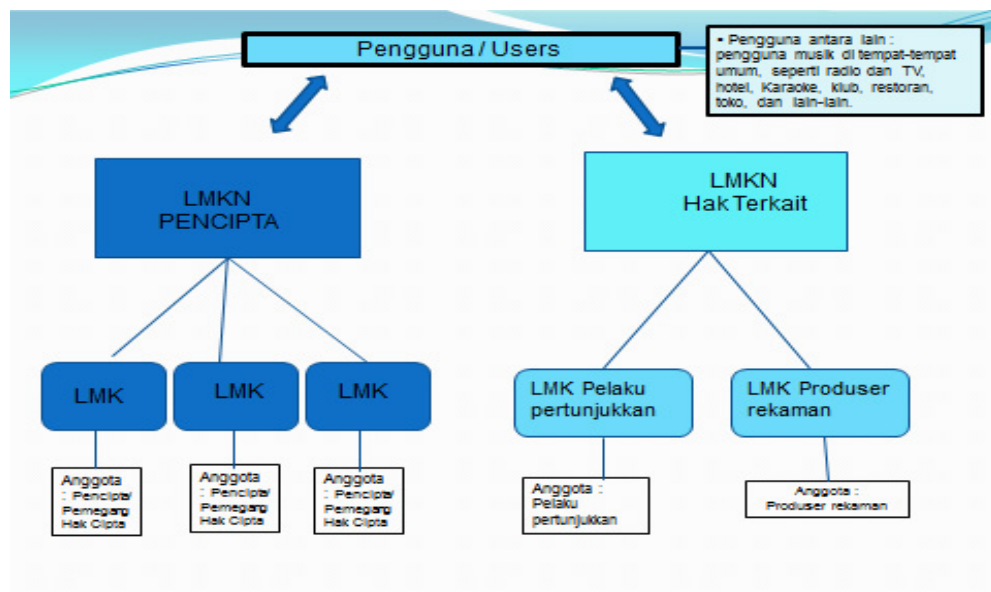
Pengguna / Users

• Pengguna antara lain : pengguna musik di tempat-tempat umum, seperti radio dan TV, hotel, Karaoke, klub, restoran, toko, dan lain-lain.

LMKN PENCIPTA

LMKN Hak Terkait

LMK

LMK

LMK

LMK Pelaku pertunjukkan

LMK Produser rekaman

Anggota : Pencipta/ Pemegang Hak Cipta

Anggota : Pencipta/ Pemegang Hak Cipta

Anggota : Pencipta/ Pemegang Hak Cipta

Anggota : Pelaku pertunjukkan

Anggota : Produser rekaman